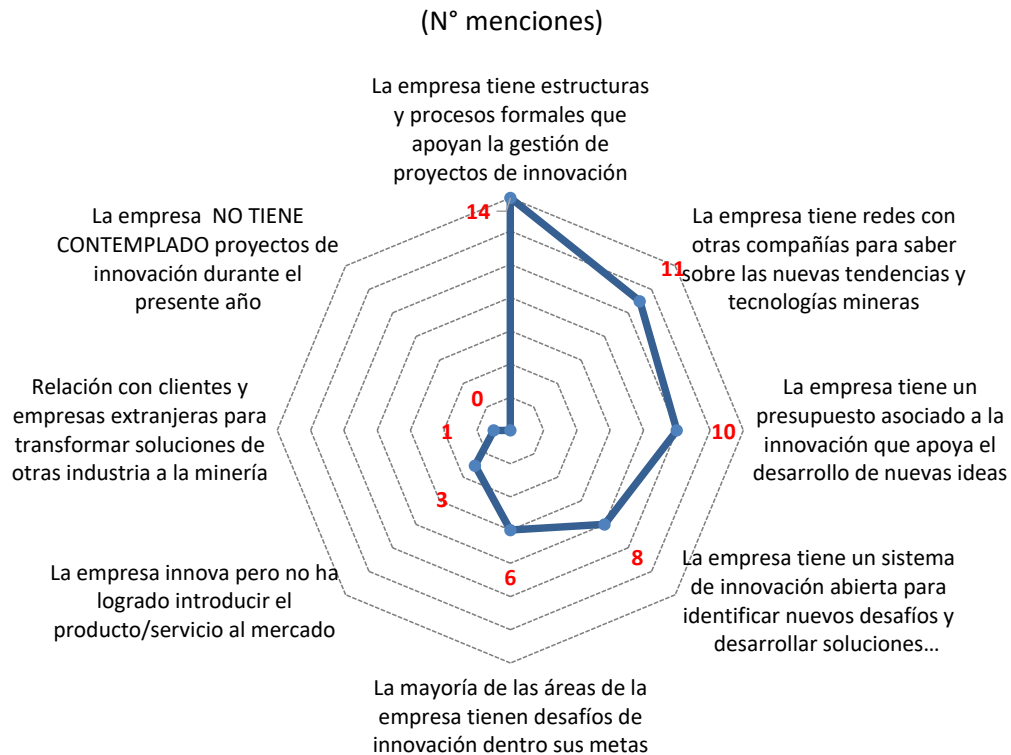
(N° menciones)

La empresa tiene estructuras y procesos formales que apoyan la gestión de proyectos de innovación

14

La empresa tiene redes con otras compañías para saber sobre las nuevas tendencias y tecnologías mineras

11

La empresa tiene un presupuesto asociado a la innovación que apoya el desarrollo de nuevas ideas

10

La empresa tiene un sistema de innovación abierta para identificar nuevos desafíos y desarrollar soluciones…

8

La mayoría de las áreas de la empresa tienen desafíos de innovación dentro sus metas

6

La empresa innova pero no ha logrado introducir el producto/servicio al mercado

3

Relación con clientes y empresas extranjeras para transformar soluciones de otras industria a la minería

1

La empresa NO TIENE CONTEMPLADO proyectos de innovación durante el presente año

0